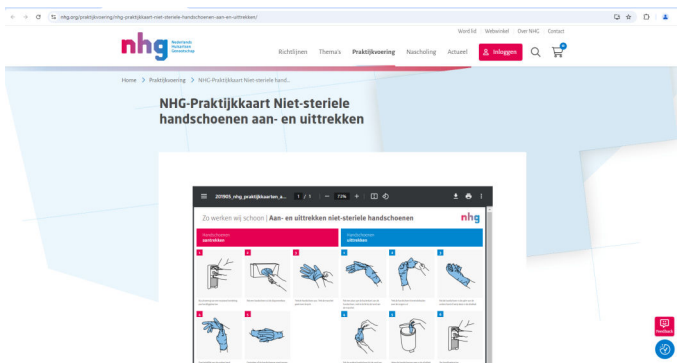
nhg.org/praktijkvoering/nhg-praktijkkaart-niet-steriele-handschoenen-aan-en-uittrekken/

Word lid   Webwinkel   Over NHG   Contact

nhg Nederlands Huisartsen Genootschap

Richtlijnen   Thema's   Praktijkvoering   Nascholing   Actueel   Inloggen

Home > Praktijkvoering > NHG-Praktijkkaart Niet-steriele hand...

NHG-Praktijkkaart Niet-steriele handschoenen aan- en uittrekken

201905_nhg_praktijkkaarten_a...   1 / 1   73%

Zo werken wij schoon | Aan- en uittrekken niet-steriele handschoenen   nhg

Handschoenen aantrekken

Handschoenen uittrekken

1   2   3   1   2   3

4   5   4   5   6

Feedback